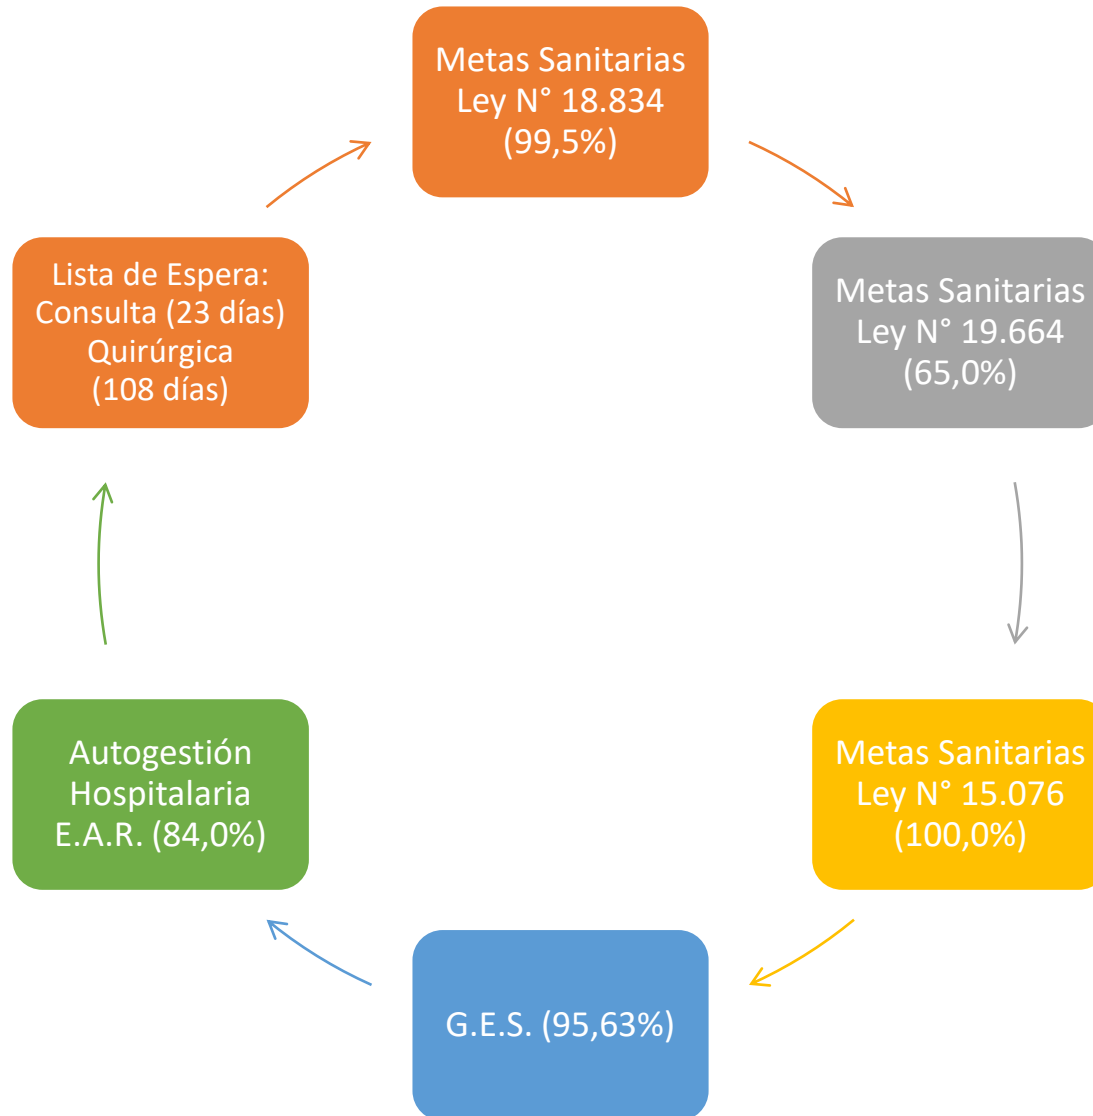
Metas Sanitarias Ley N° 18.834 (99,5%)

Metas Sanitarias Ley N° 19.664 (65,0%)

Metas Sanitarias Ley N° 15.076 (100,0%)

G.E.S. (95,63%)

Autogestión Hospitalaria E.A.R. (84,0%)

Lista de Espera: Consulta (23 días) Quirúrgica (108 días)